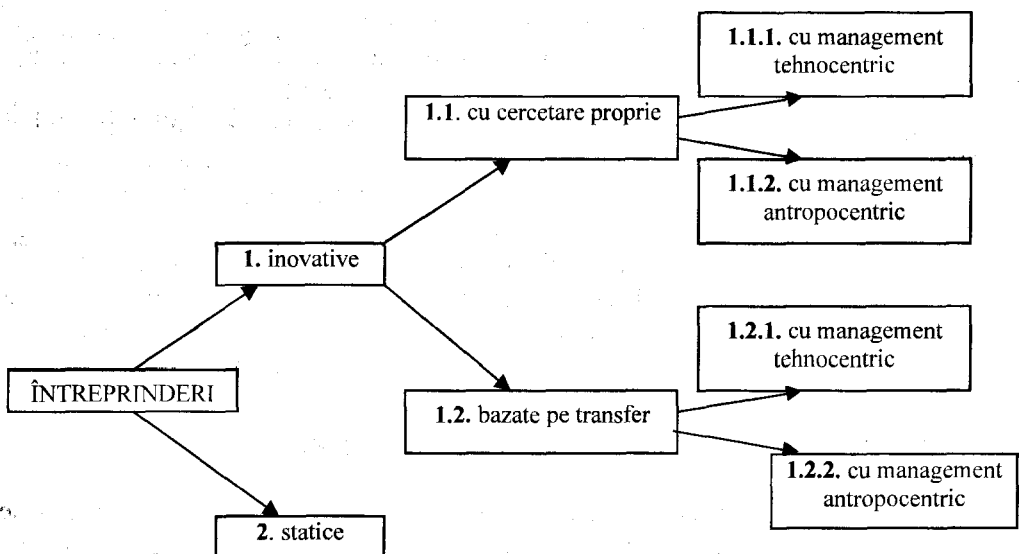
1.1.1. cu management tehnocentric

1.1. cu cercetare proprie

1.1.2. cu management antropocentric

1. inovative

1.2.1. cu management tehnocentric

ÎNTREPRINDERI

1.2. bazate pe transfer

1.2.2. cu management antropocentric

2. statice